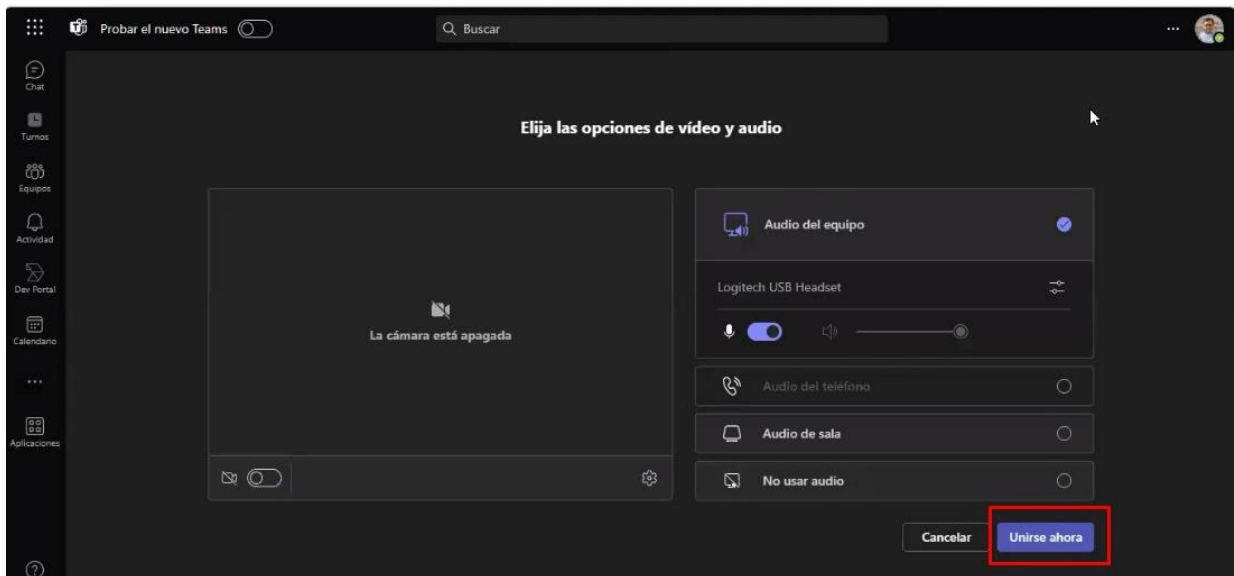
Probar el nuevo Teams

Buscar

...

Chat

Turnos

Equipos

Actividad

Dev Portal

Calendario

...

Aplicaciones

Elija las opciones de vídeo y audio

La cámara está apagada

Audio del equipo

Logitech USB Headset

Audio del teléfono

Audio de sala

No usar audio

Cancelar

Unirse ahora